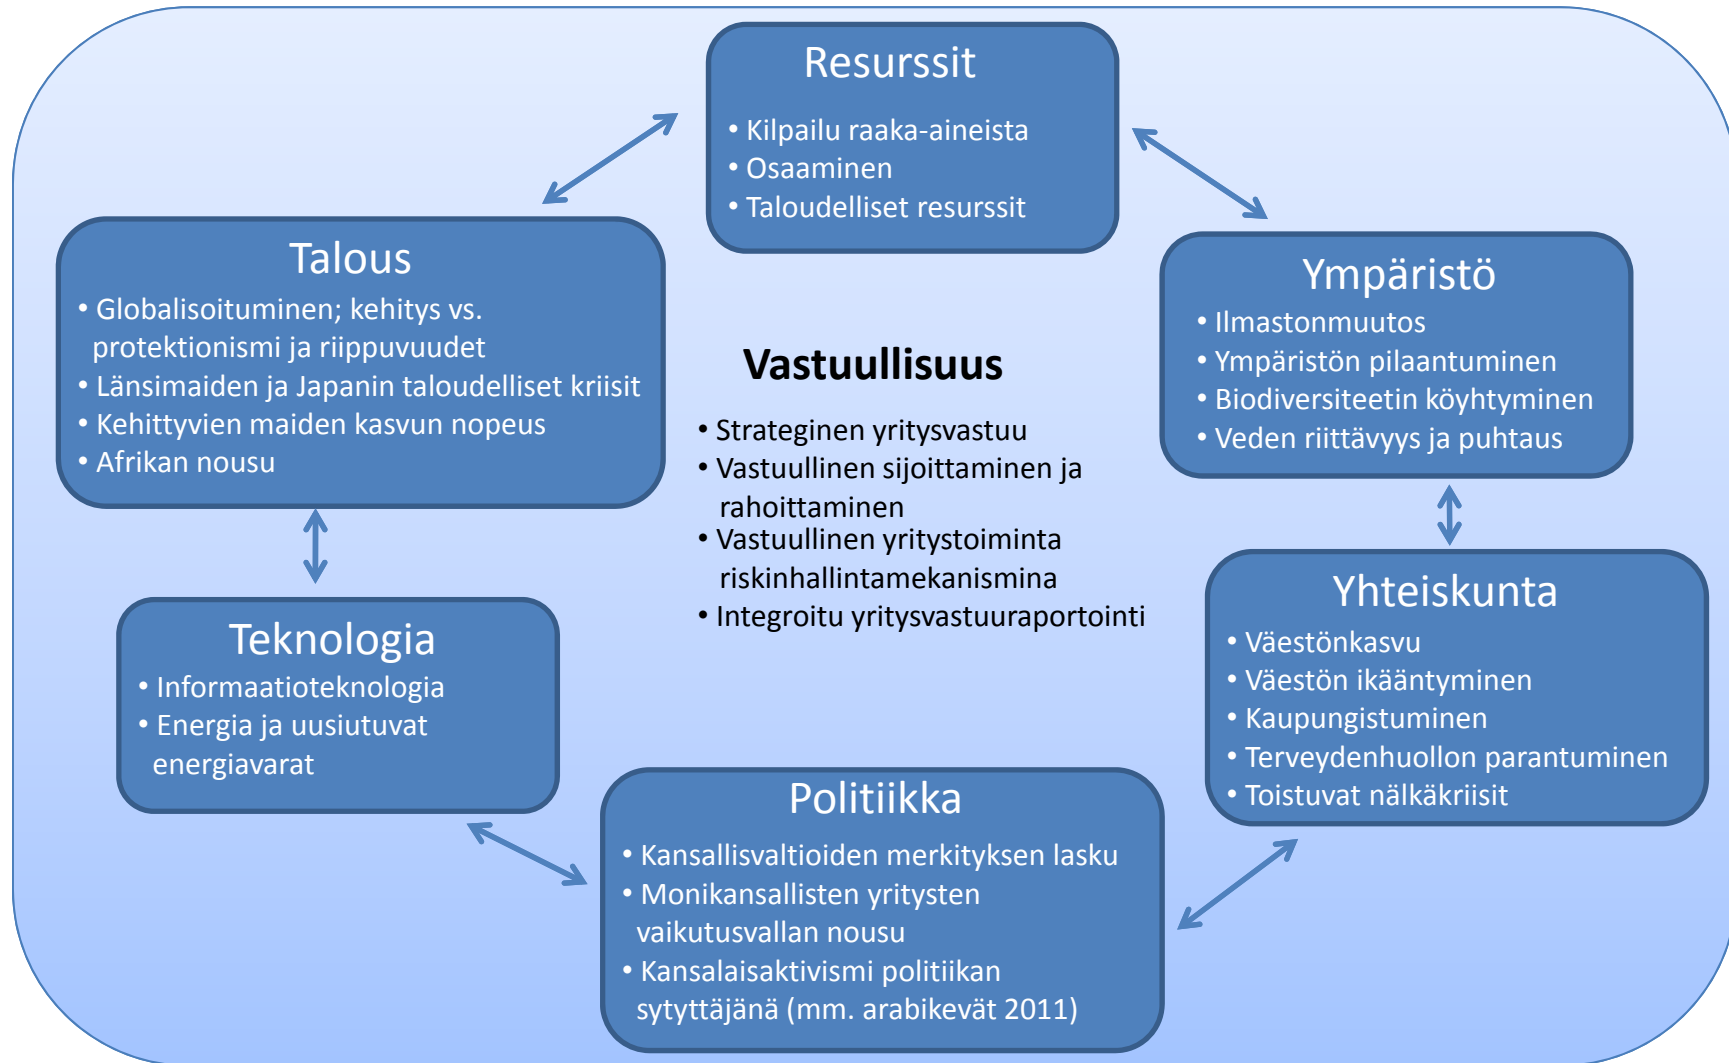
Resurssit
• Kilpailu raaka-aineista
• Osaaminen
• Taloudelliset resurssit

Talous
• Globalisoituminen; kehitys vs. protektionismi ja riippuvuudet
• Länsimaiden ja Japanin taloudelliset kriisit
• Kehittyvien maiden kasvun nopeus
• Afrikan nousu

Ympäristö
• Ilmastonmuutos
• Ympäristön pilaantuminen
• Biodiversiteetin köyhtyminen
• Veden riittävyys ja puhtaus

Vastuullisuus
• Strateginen yritysvastuu
• Vastuullinen sijoittaminen ja rahoittaminen
• Vastuullinen yritystoiminta riskinhallintamekanismina
• Integroitu yritysvastuuraportointi

Teknologia
• Informaatioteknologia
• Energia ja uusiutuvat energiavarat

Yhteiskunta
• Väestönkasvu
• Väestön ikääntyminen
• Kaupungistuminen
• Terveydenhuollon parantuminen
• Toistuvat nälkäkriisit

Politiikka
• Kansallisvaltioiden merkityksen lasku
• Monikansallisten yritysten vaikutusvallan nousu
• Kansalaisaktivismi politiikan sytyttäjänä (mm. arabikevät 2011)